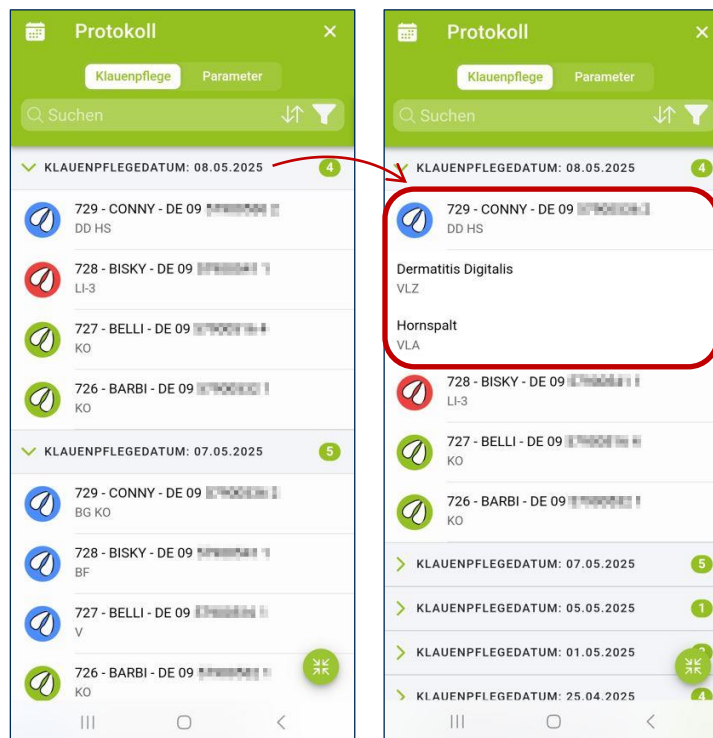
Protokoll ×

Klauenpflege Parameter

Suchen

KLAUENPFLEGEDATUM: 08.05.2025 4

729 - CONNY - DE 09 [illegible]
DD HS

728 - BISKY - DE 09 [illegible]
LI-3

727 - BELLI - DE 09 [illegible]
KO

726 - BARBI - DE 09 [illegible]
KO

KLAUENPFLEGEDATUM: 07.05.2025 5

729 - CONNY - DE 09 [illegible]
BG KO

728 - BISKY - DE 09 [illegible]
BF

727 - BELLI - DE 09 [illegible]
V

726 - BARBI - DE 09 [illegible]
KO

Protokoll ×

Klauenpflege Parameter

Suchen

KLAUENPFLEGEDATUM: 08.05.2025 4

729 - CONNY - DE 09 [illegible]
DD HS

Dermatitis Digitalis
VLZ

Hornspalt
VLA

728 - BISKY - DE 09 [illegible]
LI-3

727 - BELLI - DE 09 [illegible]
KO

726 - BARBI - DE 09 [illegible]
KO

KLAUENPFLEGEDATUM: 07.05.2025 5

KLAUENPFLEGEDATUM: 05.05.2025 1

KLAUENPFLEGEDATUM: 01.05.2025 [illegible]

KLAUENPFLEGEDATUM: 25.04.2025 4